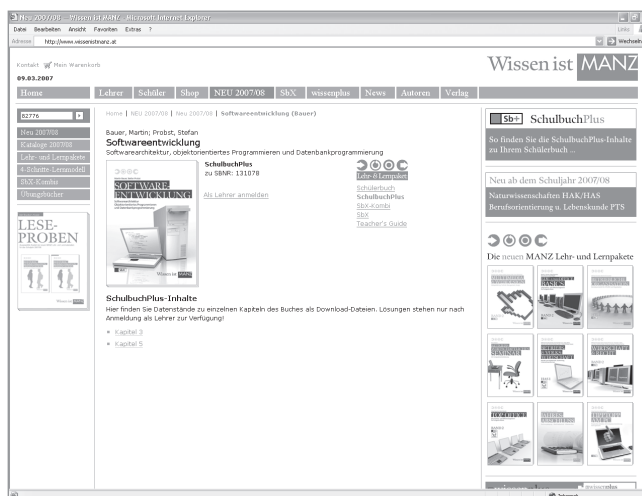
Neu 2007/08 - Wissen ist MANZ - Microsoft Internet Explorer

Datei Bearbeiten Ansicht Favoriten Extras ?

Adresse http://www.wissenistmanz.at

Links Wechseln

Kontakt Mein Warenkorb

09.03.2007

Wissen ist MANZ

Home | Lehrer | Schüler | Shop | NEU 2007/08 | SbX | wissenplus | News | Autoren | Verlag

82776

Neu 2007/08
Kataloge 2007/08
Lehr- und Lernpakete
4-Schritte-Lernmodell
SbX-Kombi
Übungsbücher

LESE-PROBEN

Home | NEU 2007/08 | Neu 2007/08 | Softwareentwicklung (Bauer)

Bauer, Martin; Probst, Stefan
Softwareentwicklung
Softwarearchitektur, objektorientiertes Programmieren und Datenbankprogrammierung

SOFTWARE-ENTWICKLUNG

SchulbuchPlus
zu SBNR: 131078

Als Lehrer anmelden

Lehr- & Lernpaket
Schülerbuch
SchulbuchPlus
SbX-Kombi
SbX
Teacher's Guide

SchulbuchPlus-Inhalte
Hier finden Sie Datenstände zu einzelnen Kapiteln des Buches als Download-Dateien. Lösungen stehen nur nach Anmeldung als Lehrer zur Verfügung!

Kapitel 3
Kapitel 5

Sb+ SchulbuchPlus
So finden Sie die SchulbuchPlus-Inhalte zu Ihrem Schülerbuch ...

Neu ab dem Schuljahr 2007/08
Naturwissenschaften HAK/HAS
Berufsorientierung u. Lebenskunde PTS

Die neuen MANZ Lehr- und Lernpakete

Internet